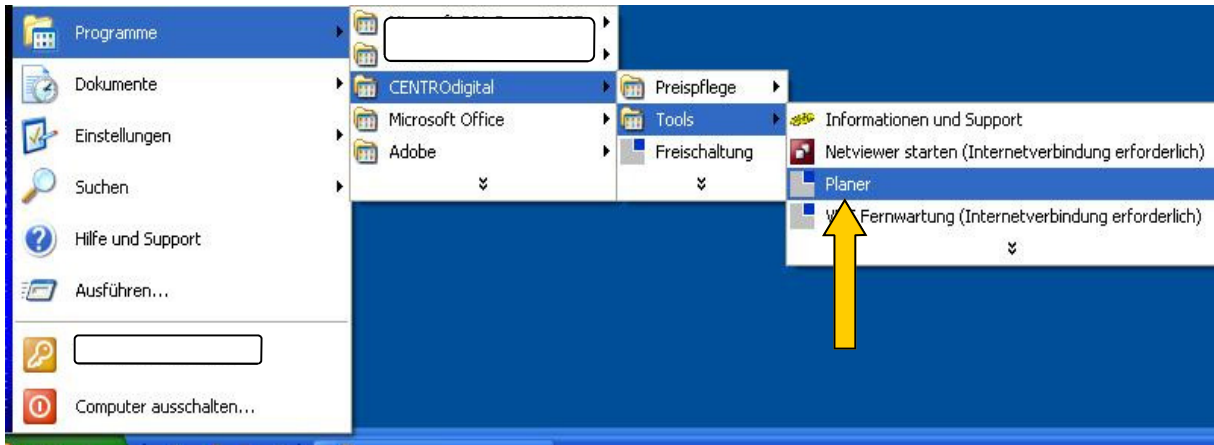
Programme
Dokumente
Einstellungen
Suchen
Hilfe und Support
Ausführen...
Computer ausschalten...

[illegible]
CENTROdigital
Microsoft Office
Adobe

Preispflege
Tools
Freischaltung

Informationen und Support
Netviewer starten (Internetverbindung erforderlich)
Planer
W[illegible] Fernwartung (Internetverbindung erforderlich)